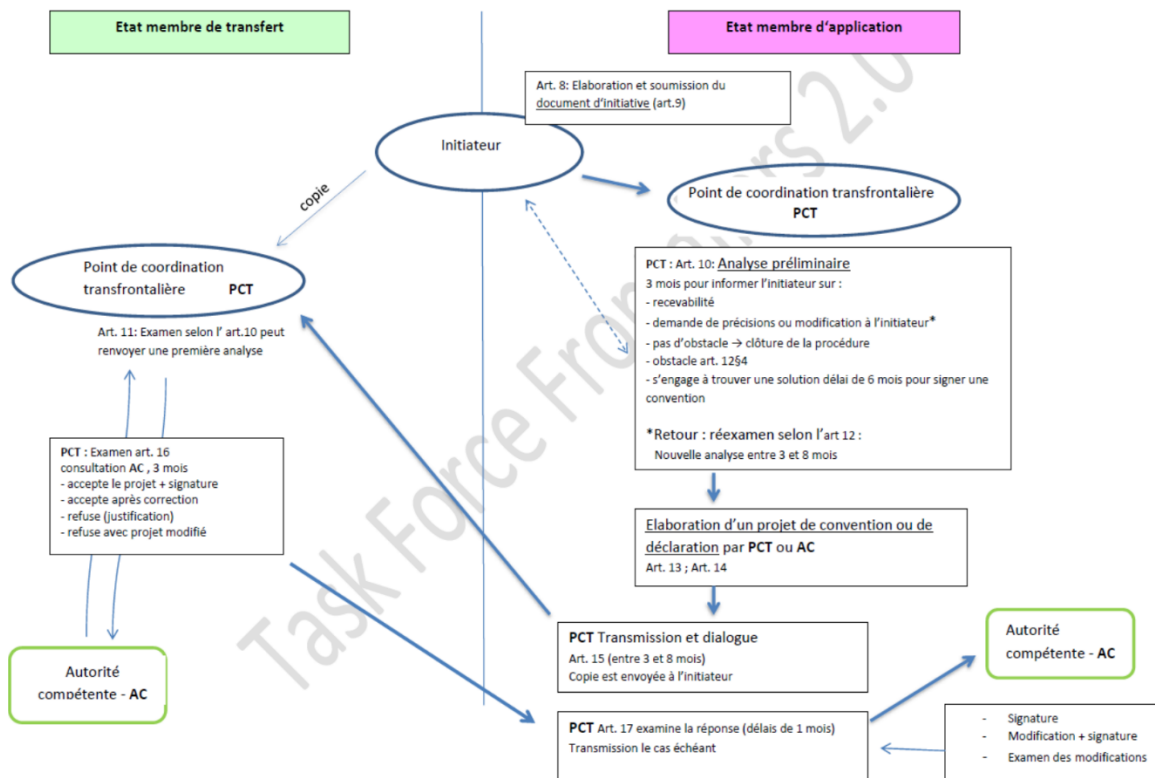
Etat membre de transfert

Etat membre d'application

Art. 8: Elaboration et soumission du document d'initiative (art.9)

Initiateur

copie

Point de coordination transfrontalière
PCT

Point de coordination transfrontalière PCT

Art. 11: Examen selon l' art.10 peut renvoyer une première analyse

PCT : Art. 10: Analyse préliminaire
3 mois pour informer l'initiateur sur :
- recevabilité
- demande de précisions ou modification à l'initiateur*
- pas d'obstacle → clôture de la procédure
- obstacle art. 12§4
- s'engage à trouver une solution délai de 6 mois pour signer une convention

*Retour : réexamen selon l'art 12 :
Nouvelle analyse entre 3 et 8 mois

PCT : Examen art. 16
consultation AC , 3 mois
- accepte le projet + signature
- accepte après correction
- refuse (justification)
- refuse avec projet modifié

Elaboration d'un projet de convention ou de déclaration par PCT ou AC
Art. 13 ; Art. 14

Autorité compétente - AC

PCT Transmission et dialogue
Art. 15 (entre 3 et 8 mois)
Copie est envoyée à l'initiateur

Autorité compétente - AC

PCT Art. 17 examine la réponse (délais de 1 mois)
Transmission le cas échéant

- Signature
- Modification + signature
- Examen des modifications

Task Force Frontaliers 2.0